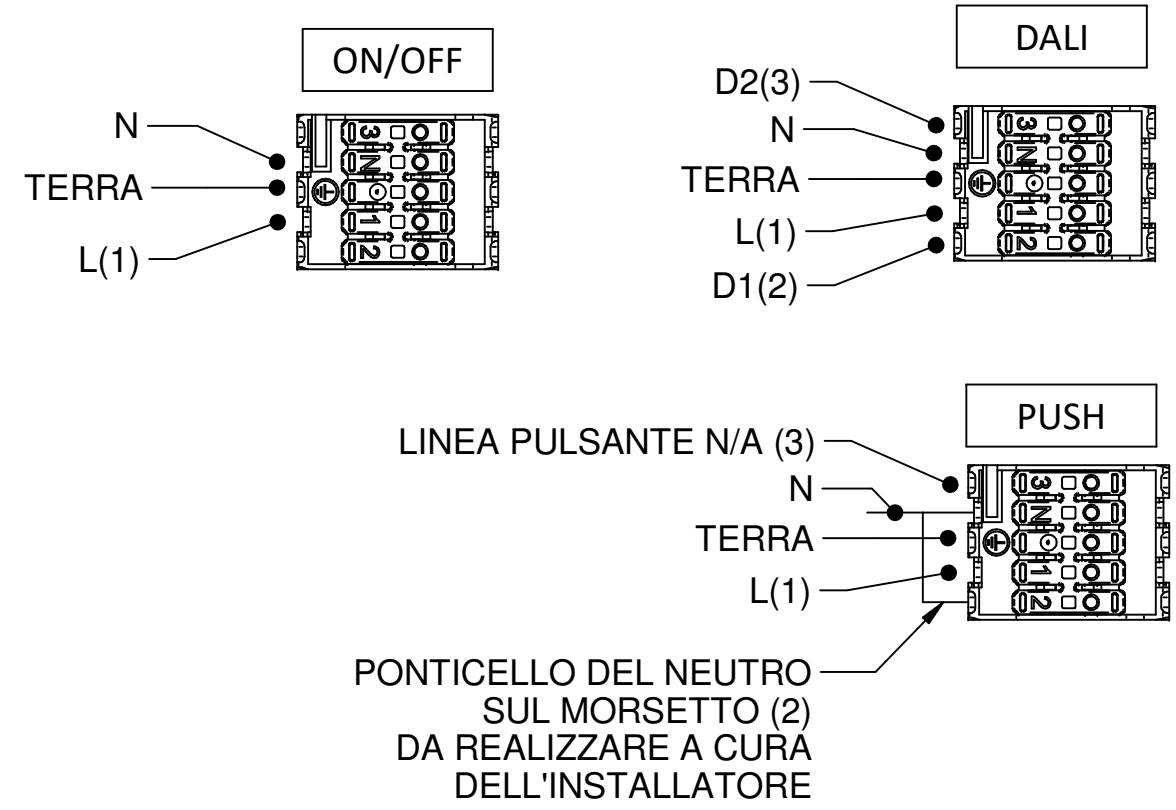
ON/OFF

N
TERRA
L(1)

3
N
1
2

DALI

D2(3)
N
TERRA
L(1)
D1(2)

3
N
1
2

PUSH

LINEA PULSANTE N/A (3)
N
TERRA
L(1)

3
N
1
2

PONTICELLO DEL NEUTRO SUL MORSETTO (2) DA REALIZZARE A CURA DELL'INSTALLATORE